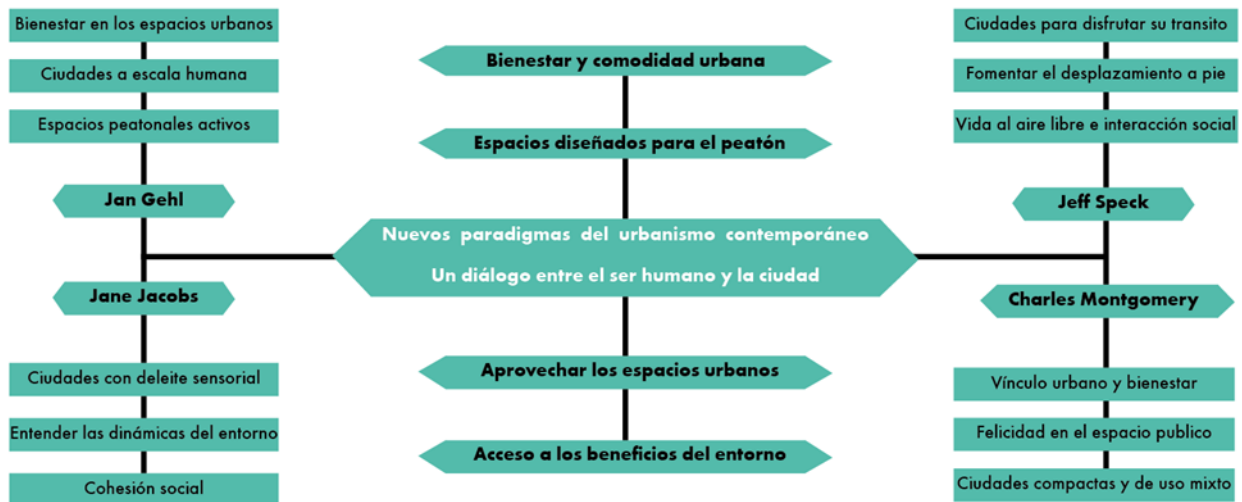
Bienestar en los espacios urbanos

Ciudades a escala humana

Espacios peatonales activos

Jan Gehl

Jane Jacobs

Ciudades con deleite sensorial

Entender las dinámicas del entorno

Cohesión social

Bienestar y comodidad urbana

Espacios diseñados para el peatón

Nuevos paradigmas del urbanismo contemporáneo

Un diálogo entre el ser humano y la ciudad

Aprovechar los espacios urbanos

Acceso a los beneficios del entorno

Ciudades para disfrutar su transito

Fomentar el desplazamiento a pie

Vida al aire libre e interacción social

Jeff Speck

Charles Montgomery

Vínculo urbano y bienestar

Felicidad en el espacio publico

Ciudades compactas y de uso mixto